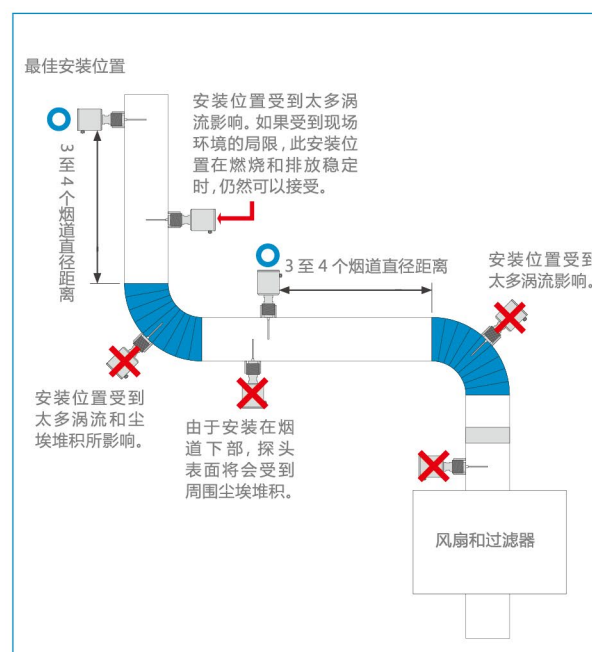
最佳安装位置

安装位置受到太多涡流影响。如果受到现场环境的局限，此安装位置在燃烧和排放稳定时，仍然可以接受。

3至4个烟道直径距离

3至4个烟道直径距离

安装位置受到太多涡流影响。

安装位置受到太多涡流和尘埃堆积所影响。

由于安装在烟道下部，探头表面将会受到周围尘埃堆积。

风扇和过滤器